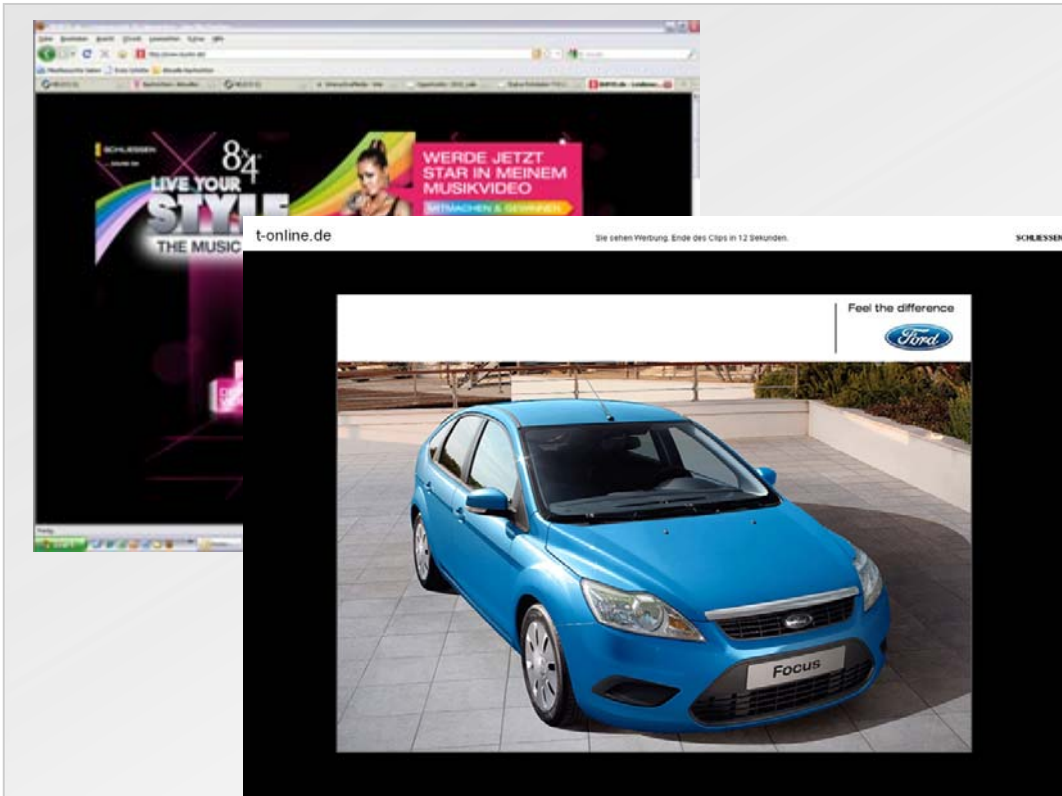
SCHLIESSEN

$8\times4$

LIVE YOUR STYLE

THE MUSIC

WERDE JETZT STAR IN MEINEM MUSIKVIDEO

MITMACHEN & GEWINNEN

t-online.de

Sie sehen Werbung. Ende des Clips in 12 Sekunden.

SCHLIESSEN

Feel the difference

Ford

Focus